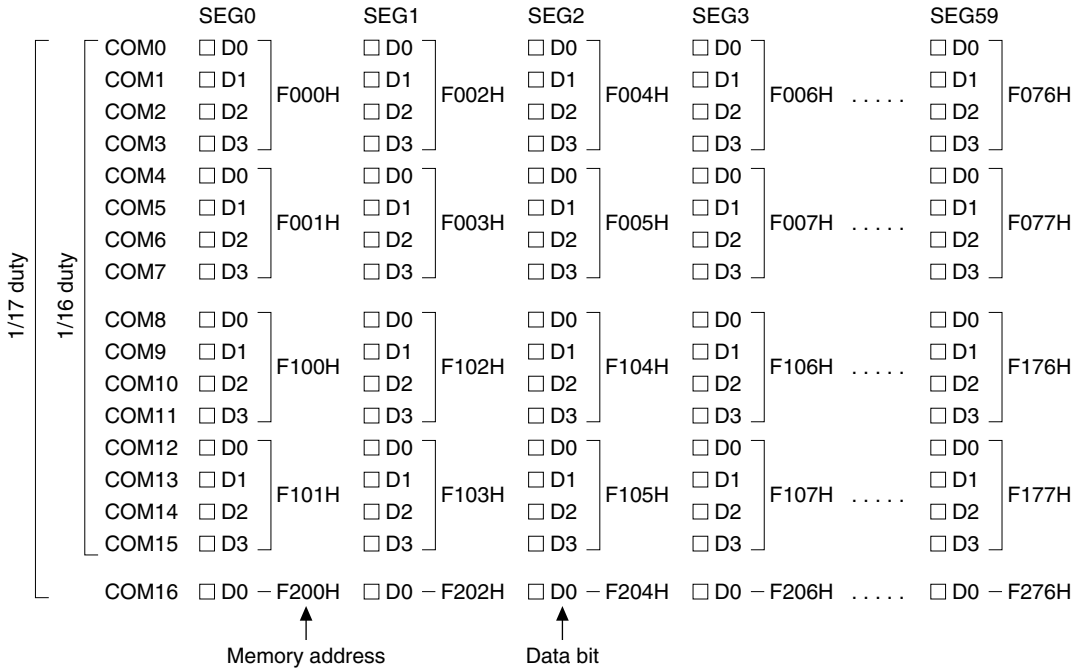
| | SEG0 | | SEG1 | | SEG2 | | SEG3 | | | SEG59 | |
|---|---|---|---|---|---|---|---|---|---|---|---|
| COM0 | □ D0 | F000H | □ D0 | F002H | □ D0 | F004H | □ D0 | F006H | ..... | □ D0 | F076H |
| COM1 | □ D1 | | □ D1 | | □ D1 | | □ D1 | | | □ D1 | |
| COM2 | □ D2 | | □ D2 | | □ D2 | | □ D2 | | | □ D2 | |
| COM3 | □ D3 | | □ D3 | | □ D3 | | □ D3 | | | □ D3 | |
| COM4 | □ D0 | F001H | □ D0 | F003H | □ D0 | F005H | □ D0 | F007H | ..... | □ D0 | F077H |
| COM5 | □ D1 | | □ D1 | | □ D1 | | □ D1 | | | □ D1 | |
| COM6 | □ D2 | | □ D2 | | □ D2 | | □ D2 | | | □ D2 | |
| COM7 | □ D3 | | □ D3 | | □ D3 | | □ D3 | | | □ D3 | |
| COM8 | □ D0 | F100H | □ D0 | F102H | □ D0 | F104H | □ D0 | F106H | ..... | □ D0 | F176H |
| COM9 | □ D1 | | □ D1 | | □ D1 | | □ D1 | | | □ D1 | |
| COM10 | □ D2 | | □ D2 | | □ D2 | | □ D2 | | | □ D2 | |
| COM11 | □ D3 | | □ D3 | | □ D3 | | □ D3 | | | □ D3 | |
| COM12 | □ D0 | F101H | □ D0 | F103H | □ D0 | F105H | □ D0 | F107H | ..... | □ D0 | F177H |
| COM13 | □ D1 | | □ D1 | | □ D1 | | □ D1 | | | □ D1 | |
| COM14 | □ D2 | | □ D2 | | □ D2 | | □ D2 | | | □ D2 | |
| COM15 | □ D3 | | □ D3 | | □ D3 | | □ D3 | | | □ D3 | |
| COM16 | □ D0 | − F200H | □ D0 | − F202H | □ D0 | − F204H | □ D0 | − F206H | ..... | □ D0 | − F276H |

1/17 duty
1/16 duty

Memory address
Data bit